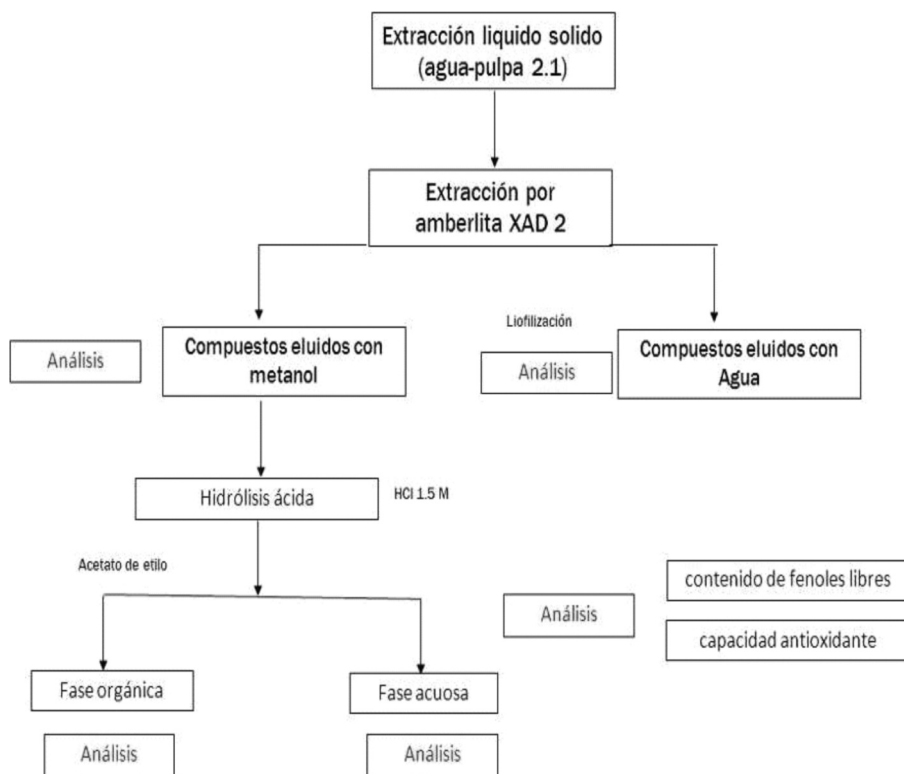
Extracción liquido solido (agua-pulpa 2.1)

Extracción por amberlita XAD 2

Análisis

Compuestos eluidos con metanol

Liofilización

Análisis

Compuestos eluidos con Agua

Hidrólisis ácida

HCl 1.5 M

Acetato de etilo

contenido de fenoles libres

Análisis

capacidad antioxidante

Fase orgánica

Fase acuosa

Análisis

Análisis